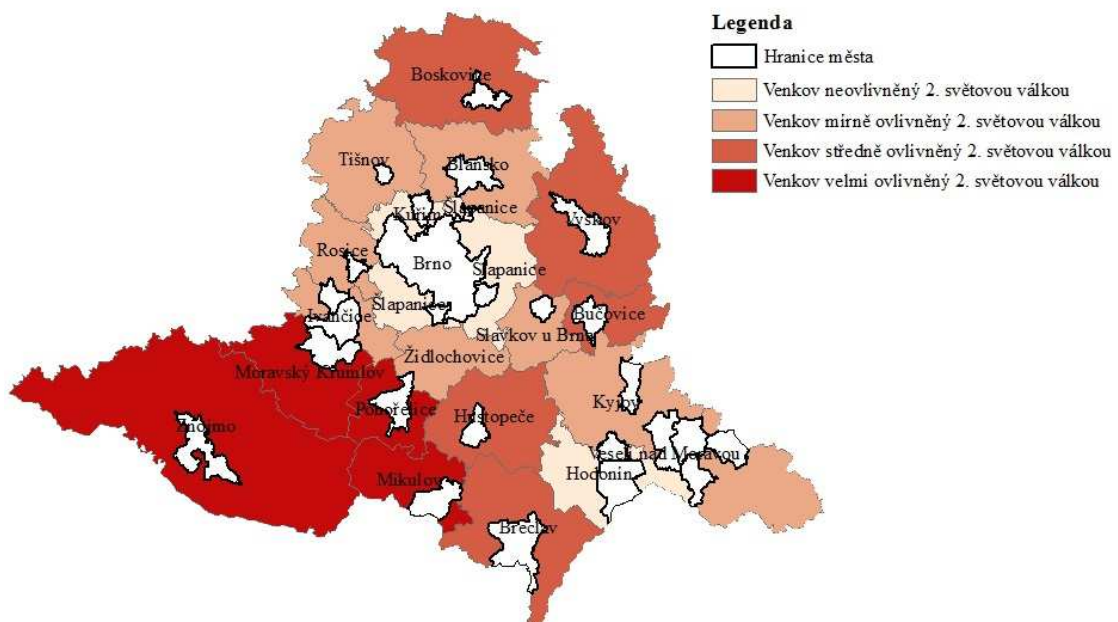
Legenda
Hranice města
Venkov neovlivněný 2. světovou válkou
Venkov mírně ovlivněný 2. světovou válkou
Venkov středně ovlivněný 2. světovou válkou
Venkov velmi ovlivněný 2. světovou válkou

Boskovice
Tišnov
Blansko
Kuřim
Šlapanice
Vyškov
Rosice
Brno
Šlapanice
Šlapanice
Ivančice
Bučovice
Slavkov u Brna
Židlochovice
Moravský Krumlov
Pohořelice
Kyjov
Znojmo
Hustopeče
Veselí nad Moravou
Hodonín
Mikulov
Břeclav